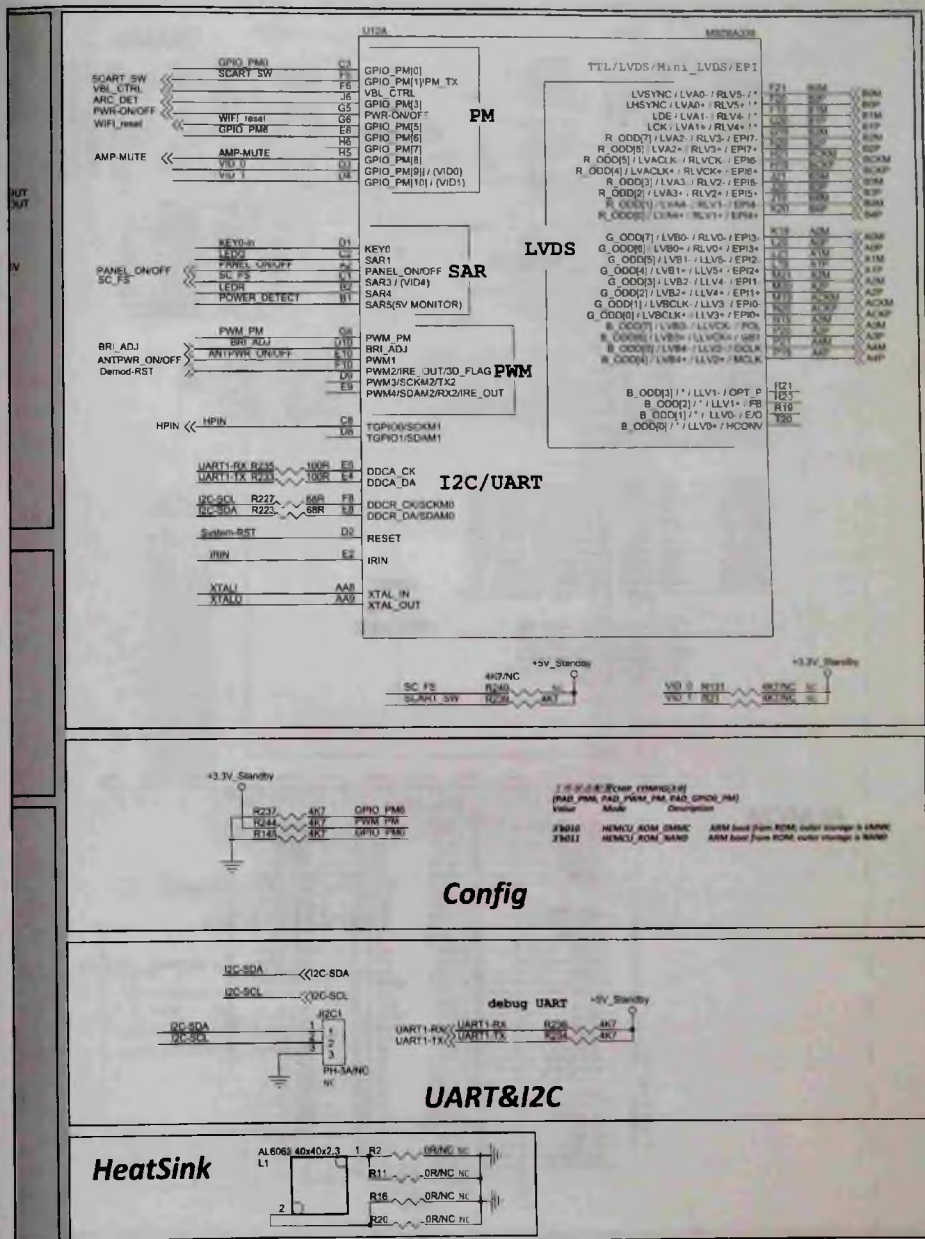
U12A

MSD6A338

TTL/LVDS/Mini_LVDS/EPI

GPIO_PM0 C3 GPIO_PM[0]
SCART_SW SCART_SW F5 GPIO_PM[1]/PM_TX
VBL_CTRL F6 VBL_CTRL
ARC_DET J6 GPIO_PM[3]
PWR-ON/OFF G5 PWR-ON/OFF
WIFI_reset WIFI_reset G6 GPIO_PM[5]
GPIO_PM8 E4 GPIO_PM[6]
H6 GPIO_PM[7]
AMP-MUTE AMP-MUTE F5 GPIO_PM[8]
VID_0 D3 GPIO_PM[9] / (VID0)
VID_1 D4 GPIO_PM[10] / (VID1)

PM

LVSYNC / LVA0- / RLV5- / * F21 B1M
LHSYNC / LVA0+ / RLV5+ / * B1P
LDE / LVA1- / RLV4- / * B1M
LCK / LVA1+ / RLV4+ / * B1P
R_ODD[7] / LVA2- / RLV3- / EPI7- B2M
R_ODD[6] / LVA2+ / RLV3+ / EPI7+ B2P
R_ODD[5] / LVACLK- / RLVCK- / EPI6- BCKM
R_ODD[4] / LVACLK+ / RLVCK+ / EPI6+ BCKP
R_ODD[3] / LVA3- / RLV2- / EPI5- B3M
R_ODD[2] / LVA3+ / RLV2+ / EPI5+ B3P
R_ODD[1] / LVA4- / RLV1- / EPI4- B4M
R_ODD[0] / LVA4+ / RLV1+ / EPI4+ B4P

LVDS

G_ODD[7] / LVB0- / RLV0- / EPI3- A0M
G_ODD[6] / LVB0+ / RLV0+ / EPI3+ A0P
G_ODD[5] / LVB1- / LLV5- / EPI2- A1M
G_ODD[4] / LVB1+ / LLV5+ / EPI2+ A1P
G_ODD[3] / LVB2- / LLV4- / EPI1- A2M
G_ODD[2] / LVB2+ / LLV4+ / EPI1+ A2P
G_ODD[1] / LVBCLK- / LLV3- / EPI0- ACKM
G_ODD[0] / LVBCLK+ / LLV3+ / EPI0+ ACKP
B_ODD[7] / LVB3- / LLVCK- / POL A3M
B_ODD[6] / LVB3+ / LLVCK+ / GSP A3P
B_ODD[5] / LVB4- / LLV2- / DCLK A4M
B_ODD[4] / LVB4+ / LLV2+ / MCLK A4P

B_ODD[3] / * / LLV1- / OPT_P
B_ODD[2] / * / LLV1+ / FB
B_ODD[1] / * / LLV0- / E/O R10
B_ODD[0] / * / LLV0+ / HCONV T20

KEY0-in D1 KEY0
LED2 C2 SAR1
PANEL_ON/OFF PANEL_ON/OFF F4 PANEL_ON/OFF
SC_FS SC_FS C1 SAR3 / (VID4)
LEDR B2 SAR4
POWER_DETECT B1 SAR5(5V MONITOR)

SAR

PWM_PM G4 PWM_PM
BRI_ADJ BRI_ADJ D10 BRI_ADJ
ANTPWR_ON/OFF ANTPWR_ON/OFF E10 PWM1
Demod-RST F10 PWM2/IRE_OUT/3D_FLAG
D9 PWM3/SCKM2/TX2
E9 PWM4/SDAM2/RX2/IRE_OUT

PWM

HPIN HPIN C8 TGPIO0/SCKM1
D8 TGPIO1/SDAM1

UART1-RX R235 100R E5 DDCA_CK
UART1-TX R233 100R E4 DDCA_DA
I2C-SCL R227 68R F8 DDCR_CK/SCKM0
I2C-SDA R223 68R E8 DDCR_DA/SDAM0

I2C/UART

System-RST D2 RESET
IRIN E2 IRIN

XTALI AA8 XTAL_IN
XTALO AA9 XTAL_OUT

4K7/NC
+5V_Standby
SC_FS R240 NC
SCART_SW R239 4K7

+3.3V_Standby
VID_0 R131 4K7/NC NC
VID_1 R21 4K7/NC NC

+3.3V_Standby
R237 4K7 GPIO_PM8
R244 4K7 PWM_PM
R145 4K7 GPIO_PM0

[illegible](CHIP_CONFIG[2:0])
(PAD_PWM, PAD_PWM_PM, PAD_GPIO0_PM)
Value Mode Description
3'b010 HEMCU_ROM_EMMC ARM boot from ROM, outer storage is eMMC
3'b011 HEMCU_ROM_NAND ARM boot from ROM, outer storage is NAND

Config

I2C-SDA I2C-SDA
I2C-SCL I2C-SCL
J2C1
I2C-SDA 1
I2C-SCL 2
3
PH-3A/NC
NC

debug UART +5V_Standby
UART1-RX UART1-RX R236 4K7
UART1-TX UART1-TX R234 4K7

UART&I2C

HeatSink

AL6063 40x40x2.3
L1
1 R2 0R/NC NC
R11 0R/NC NC
R16 0R/NC NC
2 R20 0R/NC NC

OUT
OUT
V